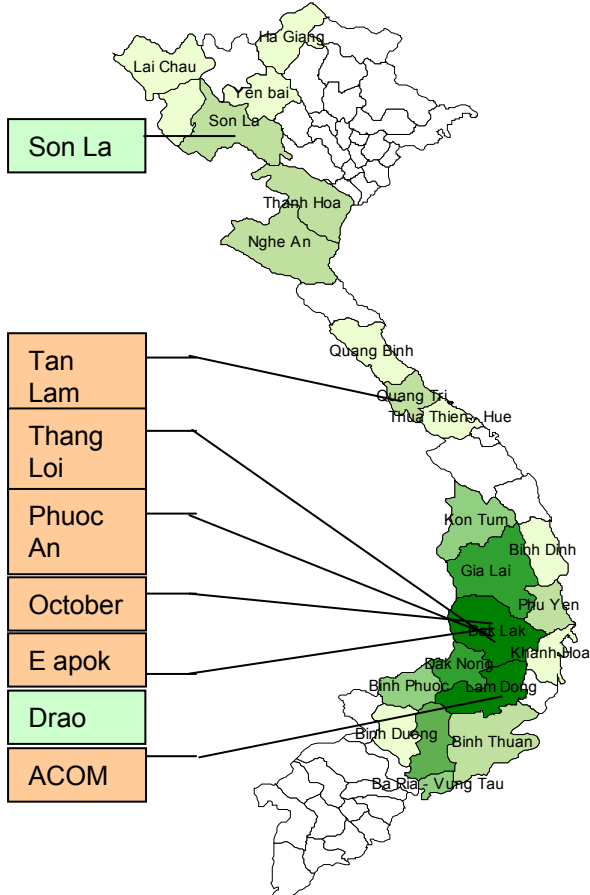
Ha Giang
Lai Chau
Yen bai
Son La
Son La
Thanh Hoa
Nghe An
Tan Lam
Quang Binh
Quang Tri
Thua Thien - Hue
Thang Loi
Phuoc An
Kon Tum
Binh Dinh
Gia Lai
Phu Yen
October
Dak Lak
E apok
Dak Nong
Khanh Hoa
Binh Phuoc
Lam Dong
Drao
Binh Duong
Binh Thuan
ACOM
Ba Ria - Vung Tau